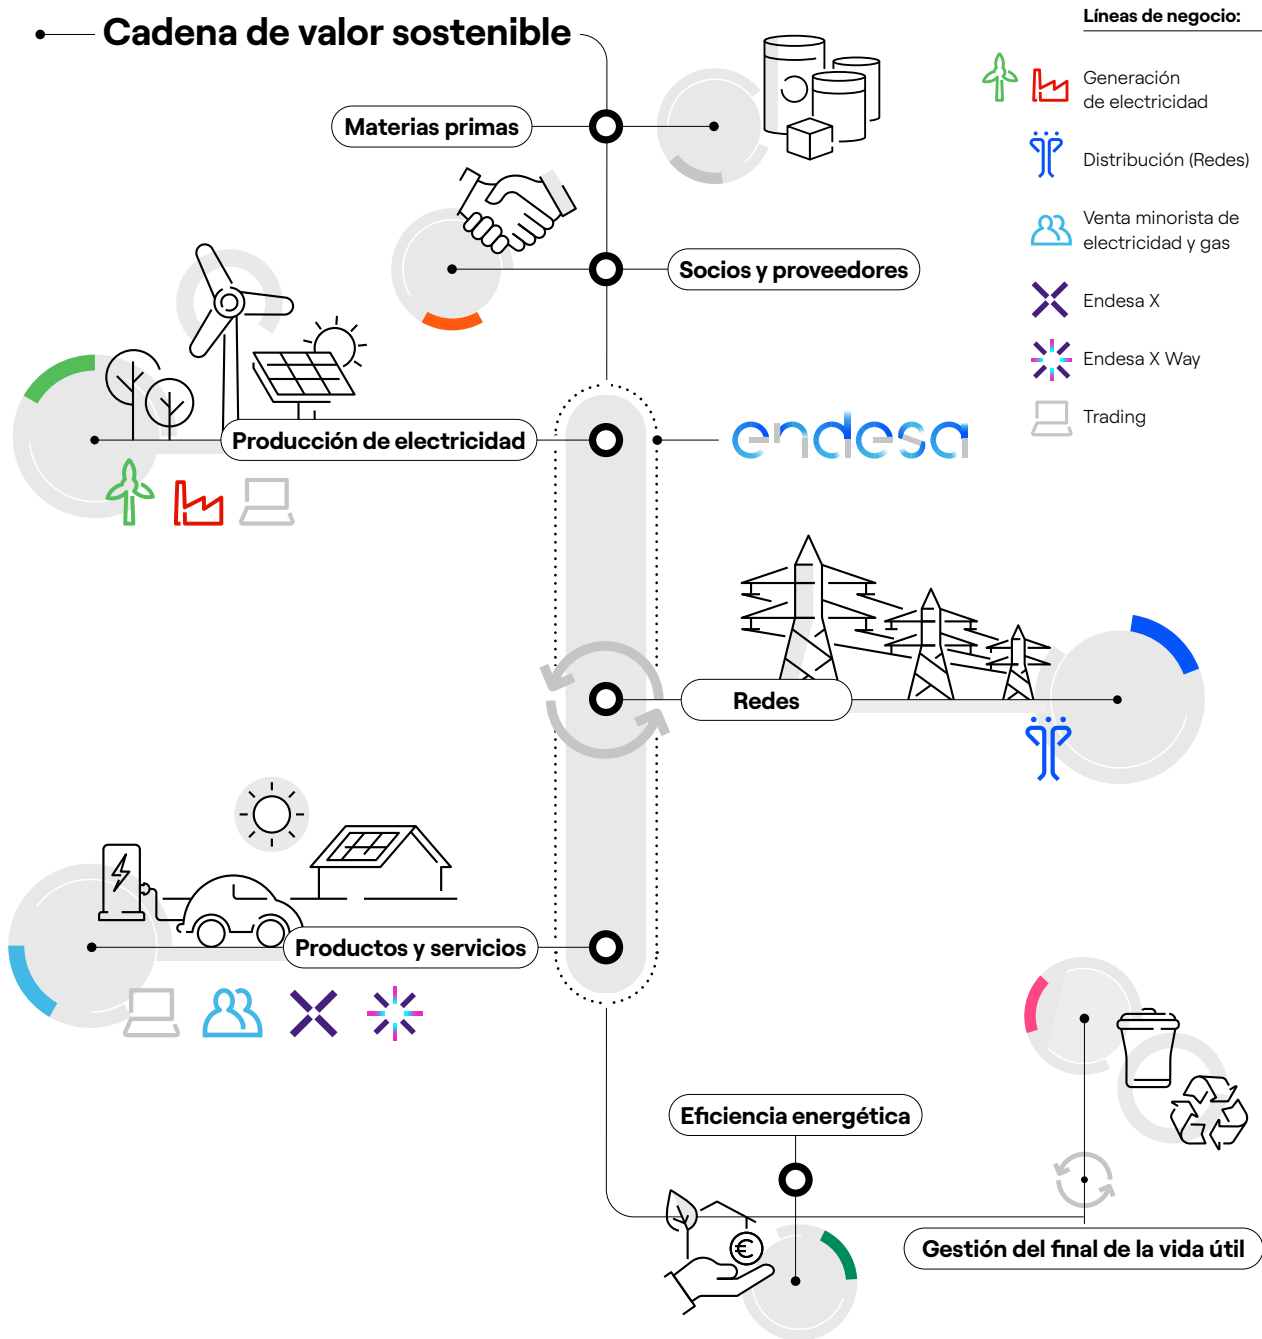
Cadena de valor sostenible

Materias primas

Socios y proveedores

Producción de electricidad

endesa

Redes

Productos y servicios

Eficiencia energética

Gestión del final de la vida útil

Líneas de negocio:

Generación de electricidad

Distribución (Redes)

Venta minorista de electricidad y gas

Endesa X

Endesa X Way

Trading